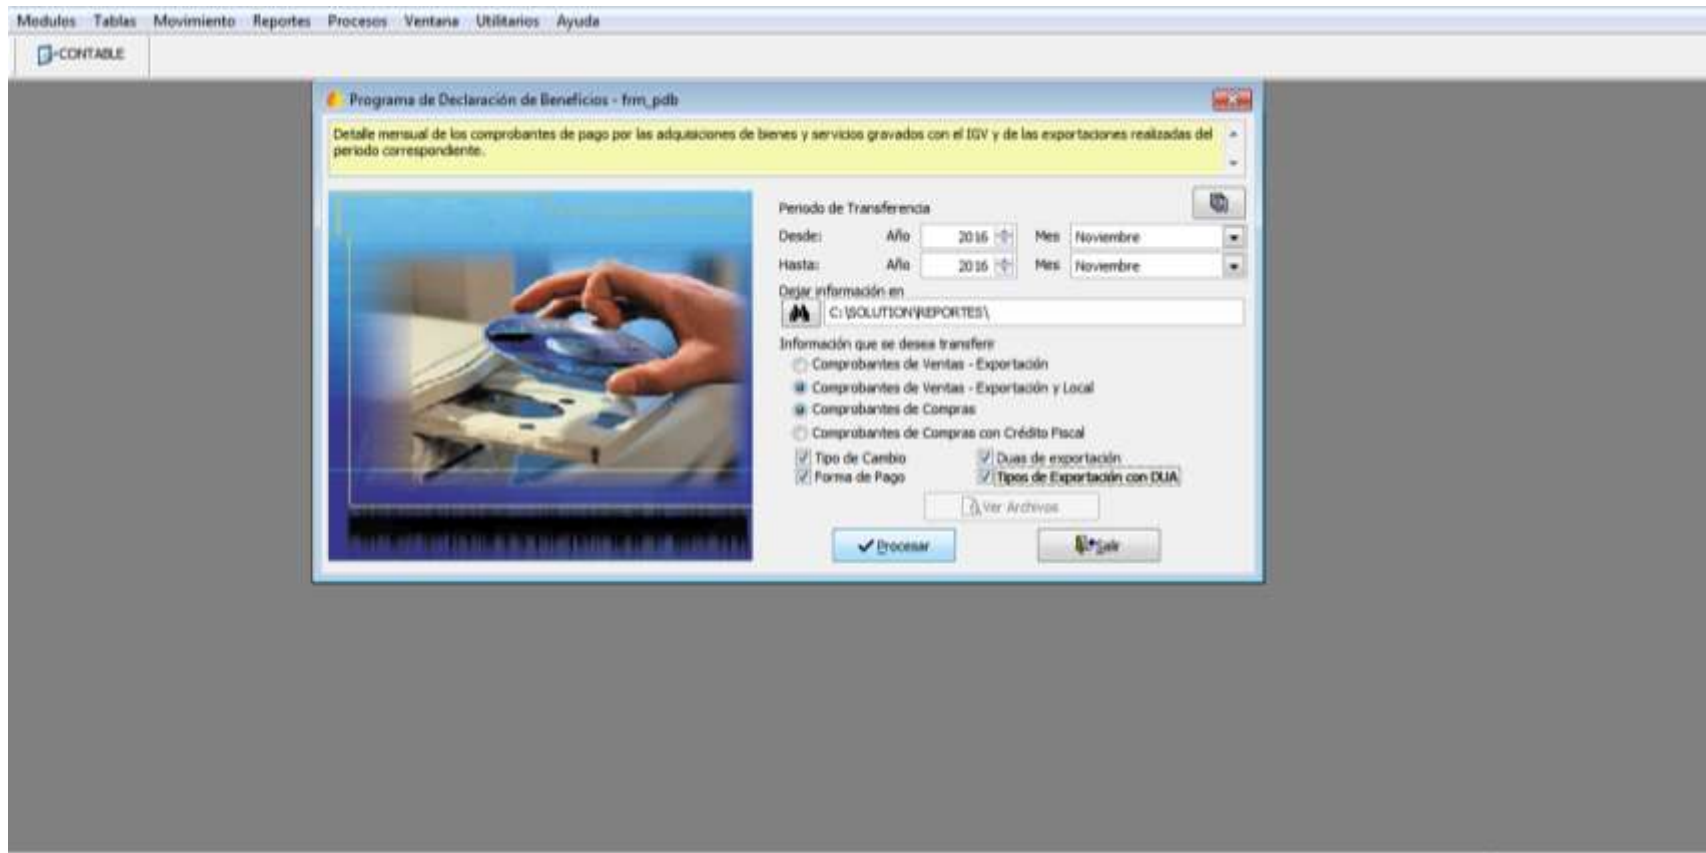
Modulos Tablas Movimiento Reportes Procesos Ventana Utilitarios Ayuda

CONTABLE

Programa de Declaración de Beneficios - frm_pdb

Detalle mensual de los comprobantes de pago por las adquisiciones de bienes y servicios gravados con el IGV y de las exportaciones realizadas del periodo correspondiente.

Periodo de Transferencia

Desde: Año 2016 Mes Noviembre

Hasta: Año 2016 Mes Noviembre

Dejar información en

C:\SOLUTION\REPORTES\

Información que se desea transferir

Comprobantes de Ventas - Exportación

Comprobantes de Ventas - Exportación y Local

Comprobantes de Compras

Comprobantes de Compras con Crédito Fiscal

Tipo de Cambio

Duas de exportación

Forma de Pago

Tipos de Exportación con DUA

Ver Archivos

Procesar

Salir